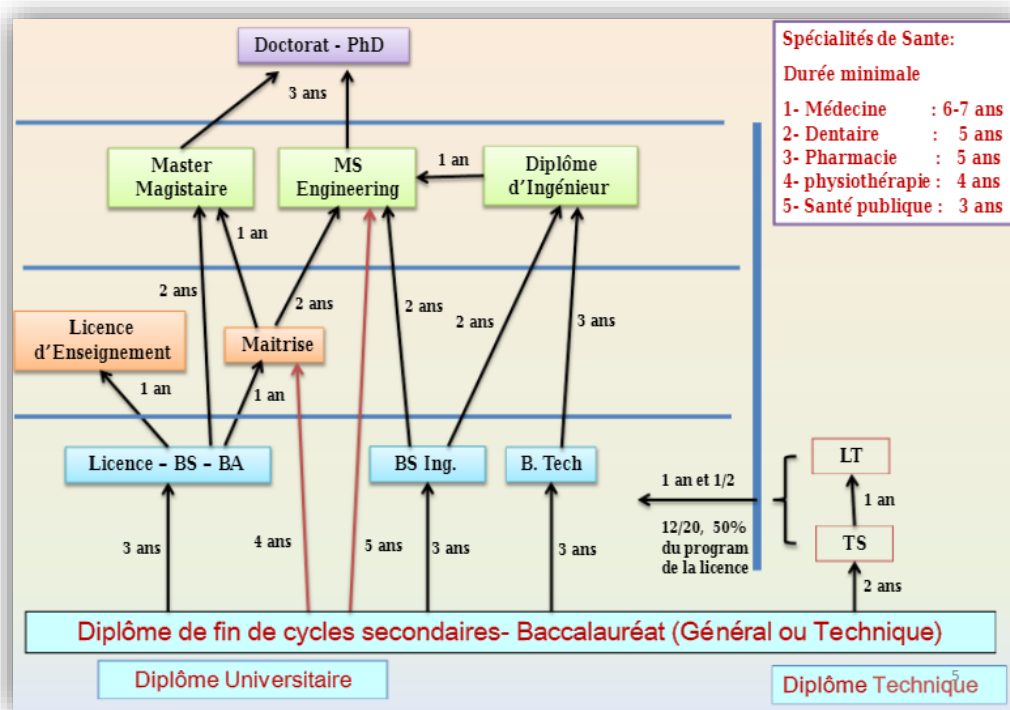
Doctorat - PhD

3 ans

Spécialités de Sante:

Durée minimale

1- Médecine : 6-7 ans
2- Dentaire : 5 ans
3- Pharmacie : 5 ans
4- physiothérapie : 4 ans
5- Santé publique : 3 ans

Master Magistaire

MS Engineering

1 an

Diplôme d'Ingénieur

1 an

2 ans

2 ans

2 ans

2 ans

3 ans

Licence d'Enseignement

Maitrise

1 an

1 an

Licence – BS – BA

BS Ing.

B. Tech

LT

1 an et 1/2

1 an

12/20, 50% du program de la licence

TS

3 ans

4 ans

5 ans

3 ans

3 ans

2 ans

Diplôme de fin de cycles secondaires- Baccalauréat (Général ou Technique)

Diplôme Universitaire

5

Diplôme Technique